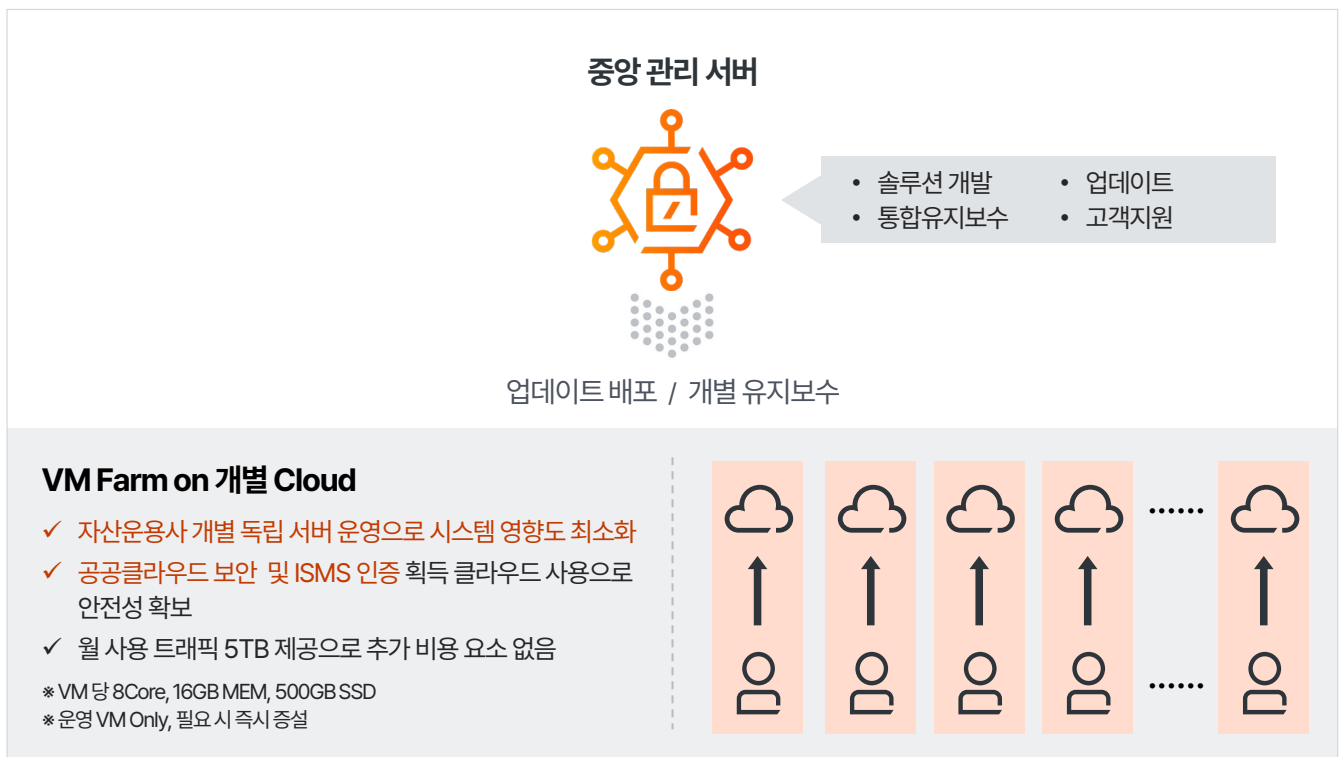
중앙 관리 서버

• 솔루션 개발
• 통합유지보수
• 업데이트
• 고객지원

업데이트 배포 / 개별 유지보수

VM Farm on 개별 Cloud

✓ 자산운용사 개별 독립 서버 운영으로 시스템 영향도 최소화
✓ 공공클라우드 보안 및 ISMS 인증 획득 클라우드 사용으로 안전성 확보
✓ 월 사용 트래픽 5TB 제공으로 추가 비용 요소 없음

※ VM 당 8Core, 16GB MEM, 500GB SSD
※ 운영 VM Only, 필요 시 즉시 증설

......

......